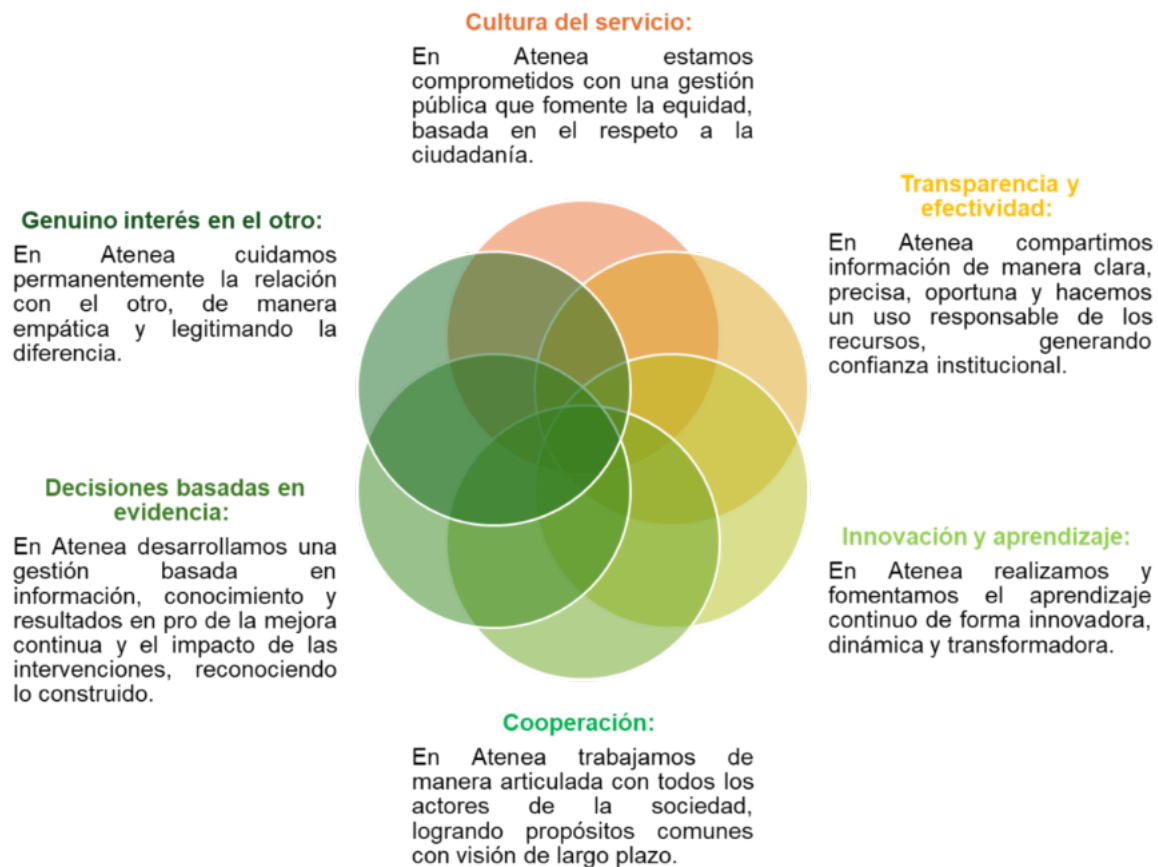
Cultura del servicio:

En Atenea estamos comprometidos con una gestión pública que fomente la equidad, basada en el respeto a la ciudadanía.

Genuino interés en el otro:

En Atenea cuidamos permanentemente la relación con el otro, de manera empática y legitimando la diferencia.

Transparencia y efectividad:

En Atenea compartimos información de manera clara, precisa, oportuna y hacemos un uso responsable de los recursos, generando confianza institucional.

Decisiones basadas en evidencia:

En Atenea desarrollamos una gestión basada en información, conocimiento y resultados en pro de la mejora continua y el impacto de las intervenciones, reconociendo lo construido.

Innovación y aprendizaje:

En Atenea realizamos y fomentamos el aprendizaje continuo de forma innovadora, dinámica y transformadora.

Cooperación:

En Atenea trabajamos de manera articulada con todos los actores de la sociedad, logrando propósitos comunes con visión de largo plazo.